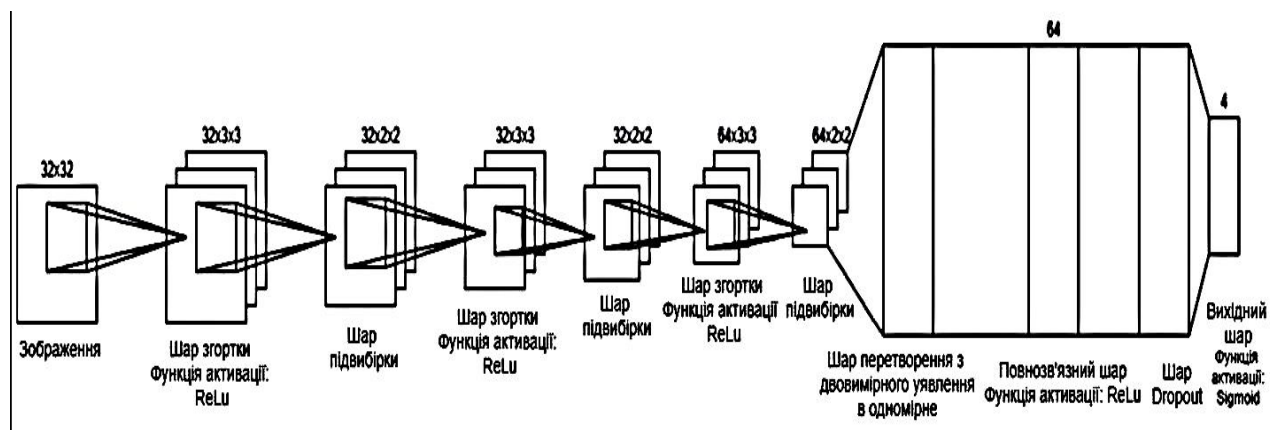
32x32

Зображення

32x3x3

Шар згортки
Функція активації:
ReLu

32x2x2

Шар
підвибірки

32x3x3

Шар згортки
Функція активації:
ReLu

32x2x2

Шар
підвибірки

64x3x3

Шар згортки
Функція активації
ReLu

64x2x2

Шар
підвибірки

64

Шар перетворення з
двовимірного уявлення
в одномірне

Повнозв'язний шар
Функція активації: ReLu

Шар
Dropout

4

Вихідний
шар
Функція
активації:
Sigmoid